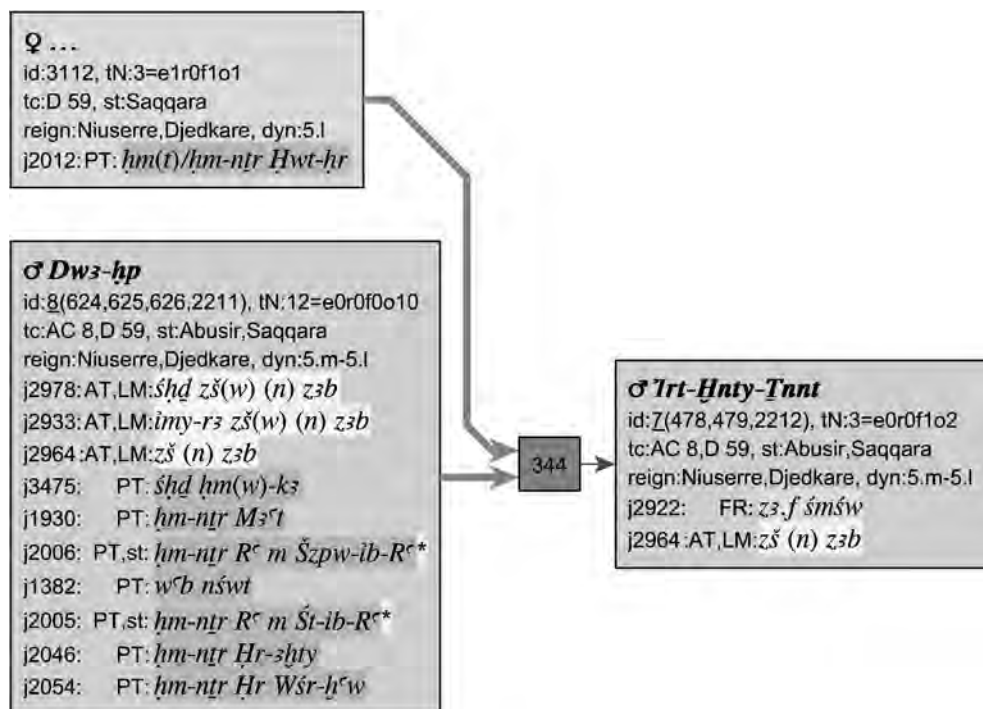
♀ . . .
id:3112, tN:3=e1r0f1o1
tc:D 59, st:Saqqara
reign:Niuserre,Djedkare, dyn:5.l
j2012:PT: *ḥm(t)/ḥm-nṯr Ḥwt-ḥr*

♂ *Dwꜣ-ḥp*
id:8(624,625,626,2211), tN:12=e0r0f0o10
tc:AC 8,D 59, st:Abusir,Saqqara
reign:Niuserre,Djedkare, dyn:5.m-5.l
j2978:AT,LM: *śḥḏ zš(w) (n) zꜣb*
j2933:AT,LM: *ỉmy-rꜣ zš(w) (n) zꜣb*
j2964:AT,LM: *zš (n) zꜣb*
j3475: PT: *śḥḏ ḥm(w)-kꜣ*
j1930: PT: *ḥm-nṯr Mꜣꜥt*
j2006: PT,st: *ḥm-nṯr Rꜥ m Šzpw-ib-Rꜥ**
j1382: PT: *wꜥb nśwt*
j2005: PT,st: *ḥm-nṯr Rꜥ m Śt-ib-Rꜥ**
j2046: PT: *ḥm-nṯr Ḥr-ꜣḫty*
j2054: PT: *ḥm-nṯr Ḥr Wśr-ḥꜥw*

344

♂ *Ỉrt-Ḫnty-Ṯnnt*
id:7(478,479,2212), tN:3=e0r0f1o2
tc:AC 8,D 59, st:Abusir,Saqqara
reign:Niuserre,Djedkare, dyn:5.m-5.l
j2922: FR: *zꜣ.f śmśw*
j2964:AT,LM: *zš (n) zꜣb*